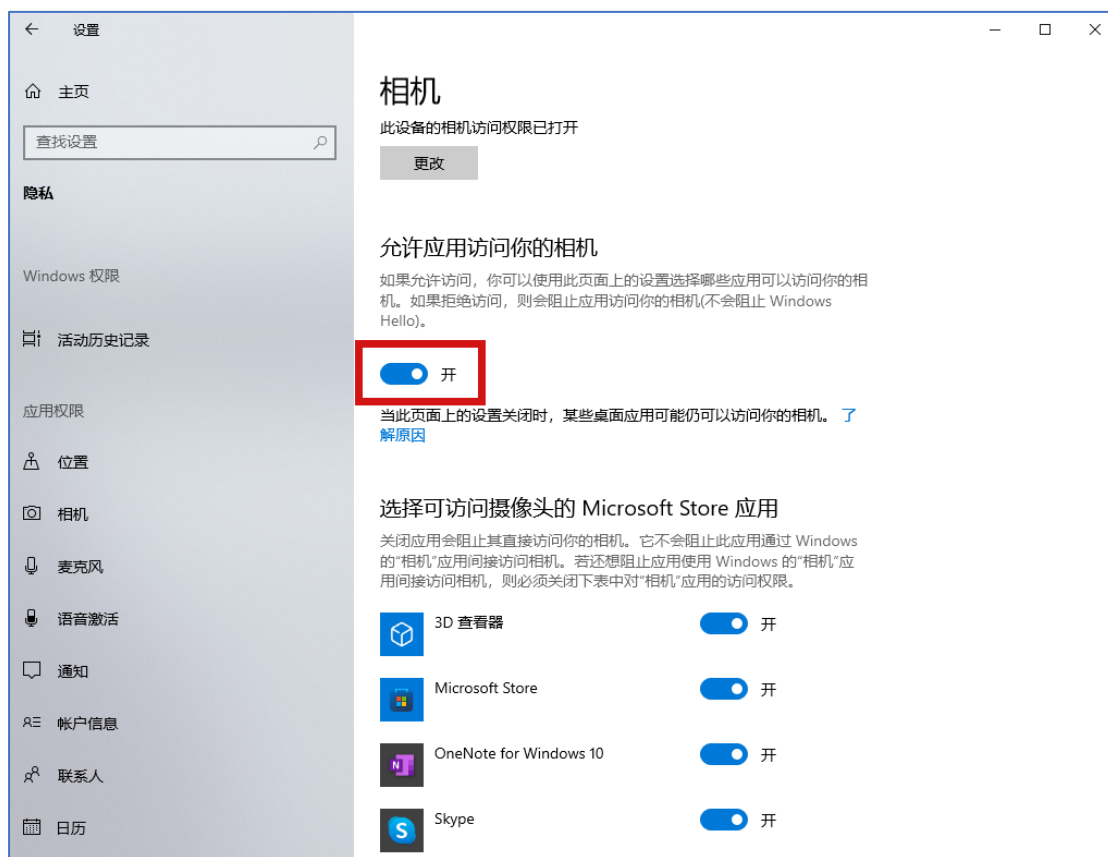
设置

主页

查找设置

隐私

Windows 权限

活动历史记录

应用权限

位置

相机

麦克风

语音激活

通知

帐户信息

联系人

日历

相机

此设备的相机访问权限已打开

更改

允许应用访问你的相机

如果允许访问，你可以使用此页面上的设置选择哪些应用可以访问你的相机。如果拒绝访问，则会阻止应用访问你的相机(不会阻止 Windows Hello)。

开

当此页面上的设置关闭时，某些桌面应用可能仍可以访问你的相机。了解原因

选择可访问摄像头的 Microsoft Store 应用

关闭应用会阻止其直接访问你的相机。它不会阻止此应用通过 Windows 的"相机"应用间接访问相机。若还想阻止应用使用 Windows 的"相机"应用间接访问相机，则必须关闭下表中对"相机"应用的访问权限。

3D 查看器 开

Microsoft Store 开

OneNote for Windows 10 开

Skype 开